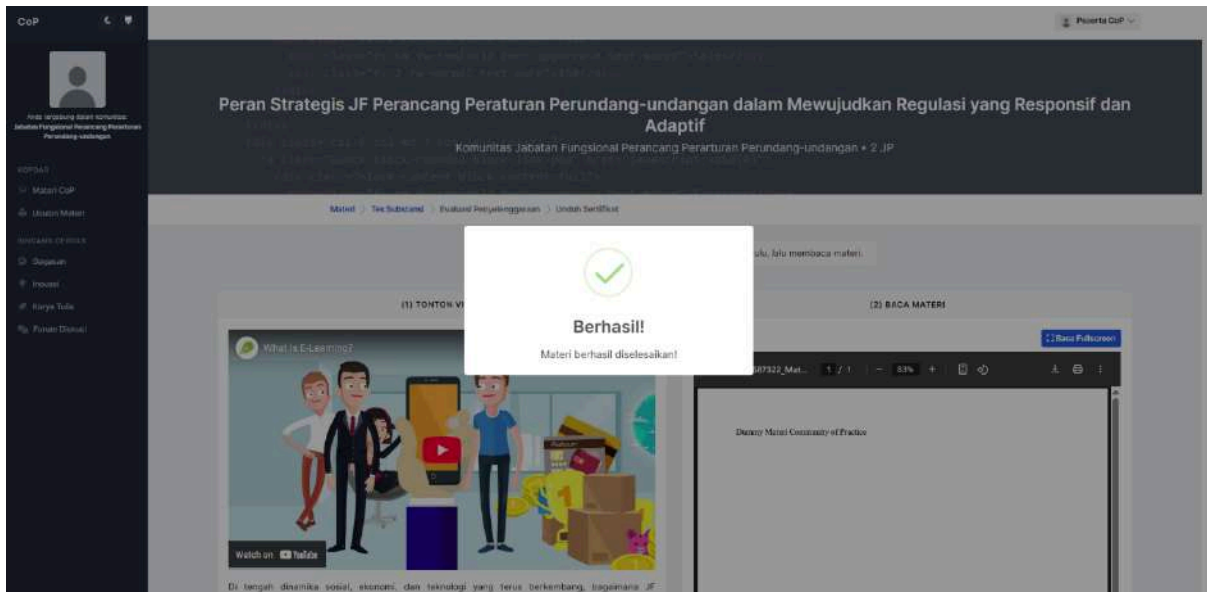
CoP

Peserta CoP

Anda tergabung dalam komunitas: Jabatan Fungsional Perancang Peraturan Perundang-undangan

KOPDAR

Materi CoP

Ulasan Materi

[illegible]

Diskusi

Inovasi

Karya Tulis

Forum Diskusi

Peran Strategis JF Perancang Peraturan Perundang-undangan dalam Mewujudkan Regulasi yang Responsif dan Adaptif

Komunitas Jabatan Fungsional Perancang Perarturan Perundang-undangan • 2 JP

Materi > Tes Substansi > Evaluasi Penyelenggaraan > Unduh Sertifikat

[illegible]ulu, lalu membaca materi.

(1) TONTON VI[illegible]

(2) BACA MATERI

What is E-Learning?

Watch on YouTube

Baca Fullscreen

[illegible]687322_Mat... 1 / 1 — 83% +

Dummy Materi Community of Practice

Berhasil!

Materi berhasil diselesaikan!

Di tengah dinamika sosial, ekonomi, dan teknologi yang terus berkembang, bagaimana JF